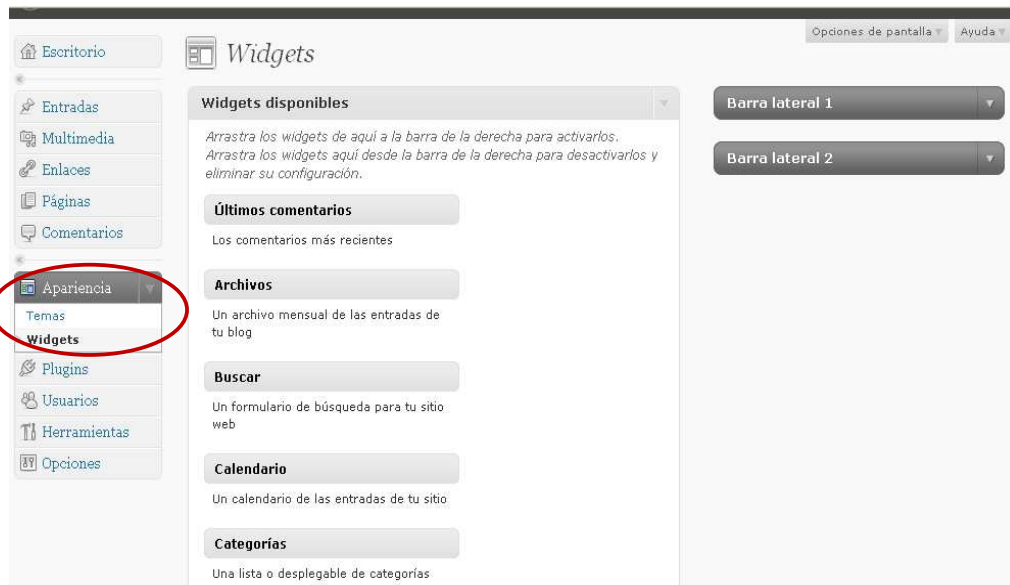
Opciones de pantalla Ayuda

Escritorio

Entradas
Multimedia
Enlaces
Páginas
Comentarios

Apariencia
Temas
Widgets
Plugins
Usuarios
Herramientas
Opciones

Widgets

Widgets disponibles

Arrastra los widgets de aquí a la barra de la derecha para activarlos. Arrastra los widgets aquí desde la barra de la derecha para desactivarlos y eliminar su configuración.

Últimos comentarios
Los comentarios más recientes

Archivos
Un archivo mensual de las entradas de tu blog

Buscar
Un formulario de búsqueda para tu sitio web

Calendario
Un calendario de las entradas de tu sitio

Categorías
Una lista o desplegable de categorías

Barra lateral 1

Barra lateral 2